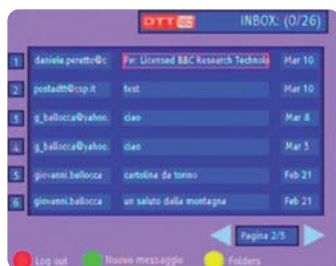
OTT

INBOX: (0/26)

| | | | |
|---|---|---|---|
| 1 | daniele.peretti@c | Fw: Licensed BBC Research Technolo | Mar 10 |
| 2 | postadtt@csp.it | test | Mar 10 |
| 3 | g_ballocca@yahoo. | ciao | Mar 8 |
| 4 | g_ballocca@yahoo. | ciao | Mar 5 |
| 5 | giovanni.ballocca | cartolina da torino | Feb 21 |
| 6 | giovanni.ballocca | un saluto dalla montagna | Feb 21 |

Pagina 2/5

Log out
Nuovo messaggio
Folders